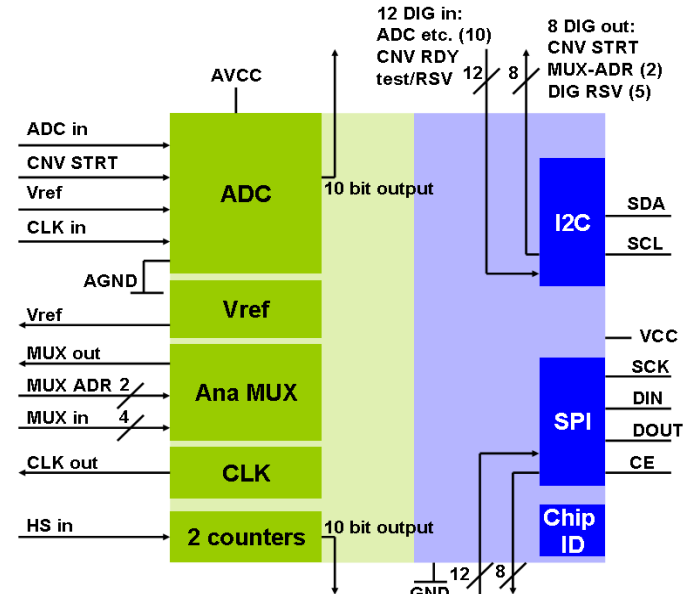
12 DIG in:
ADC etc. (10)
CNV RDY
test/RSV

8 DIG out:
CNV STRT
MUX-ADR (2)
DIG RSV (5)

AVCC

12

8

ADC in

CNV STRT

Vref

CLK in

ADC

10 bit output

I2C

SDA

SCL

AGND

Vref

Vref

VCC

MUX out

MUX ADR 2

Ana MUX

MUX in 4

SCK

SPI

DIN

DOUT

CLK out

CLK

CE

HS in

2 counters

10 bit output

Chip ID

GND

12

8